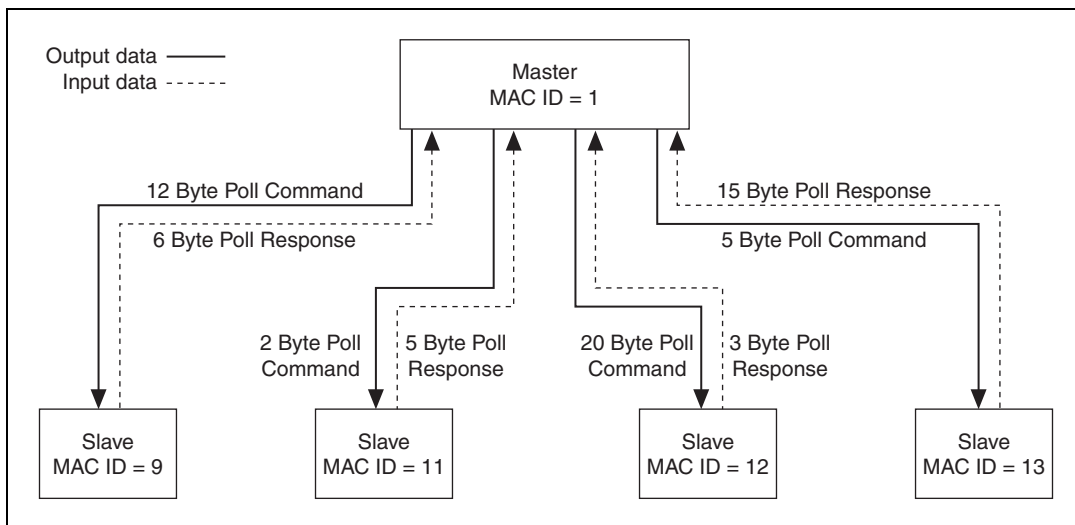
Output data
Input data

Master
MAC ID = 1

12 Byte Poll Command
6 Byte Poll Response

15 Byte Poll Response
5 Byte Poll Command

2 Byte Poll Command
5 Byte Poll Response

20 Byte Poll Command
3 Byte Poll Response

Slave
MAC ID = 9

Slave
MAC ID = 11

Slave
MAC ID = 12

Slave
MAC ID = 13